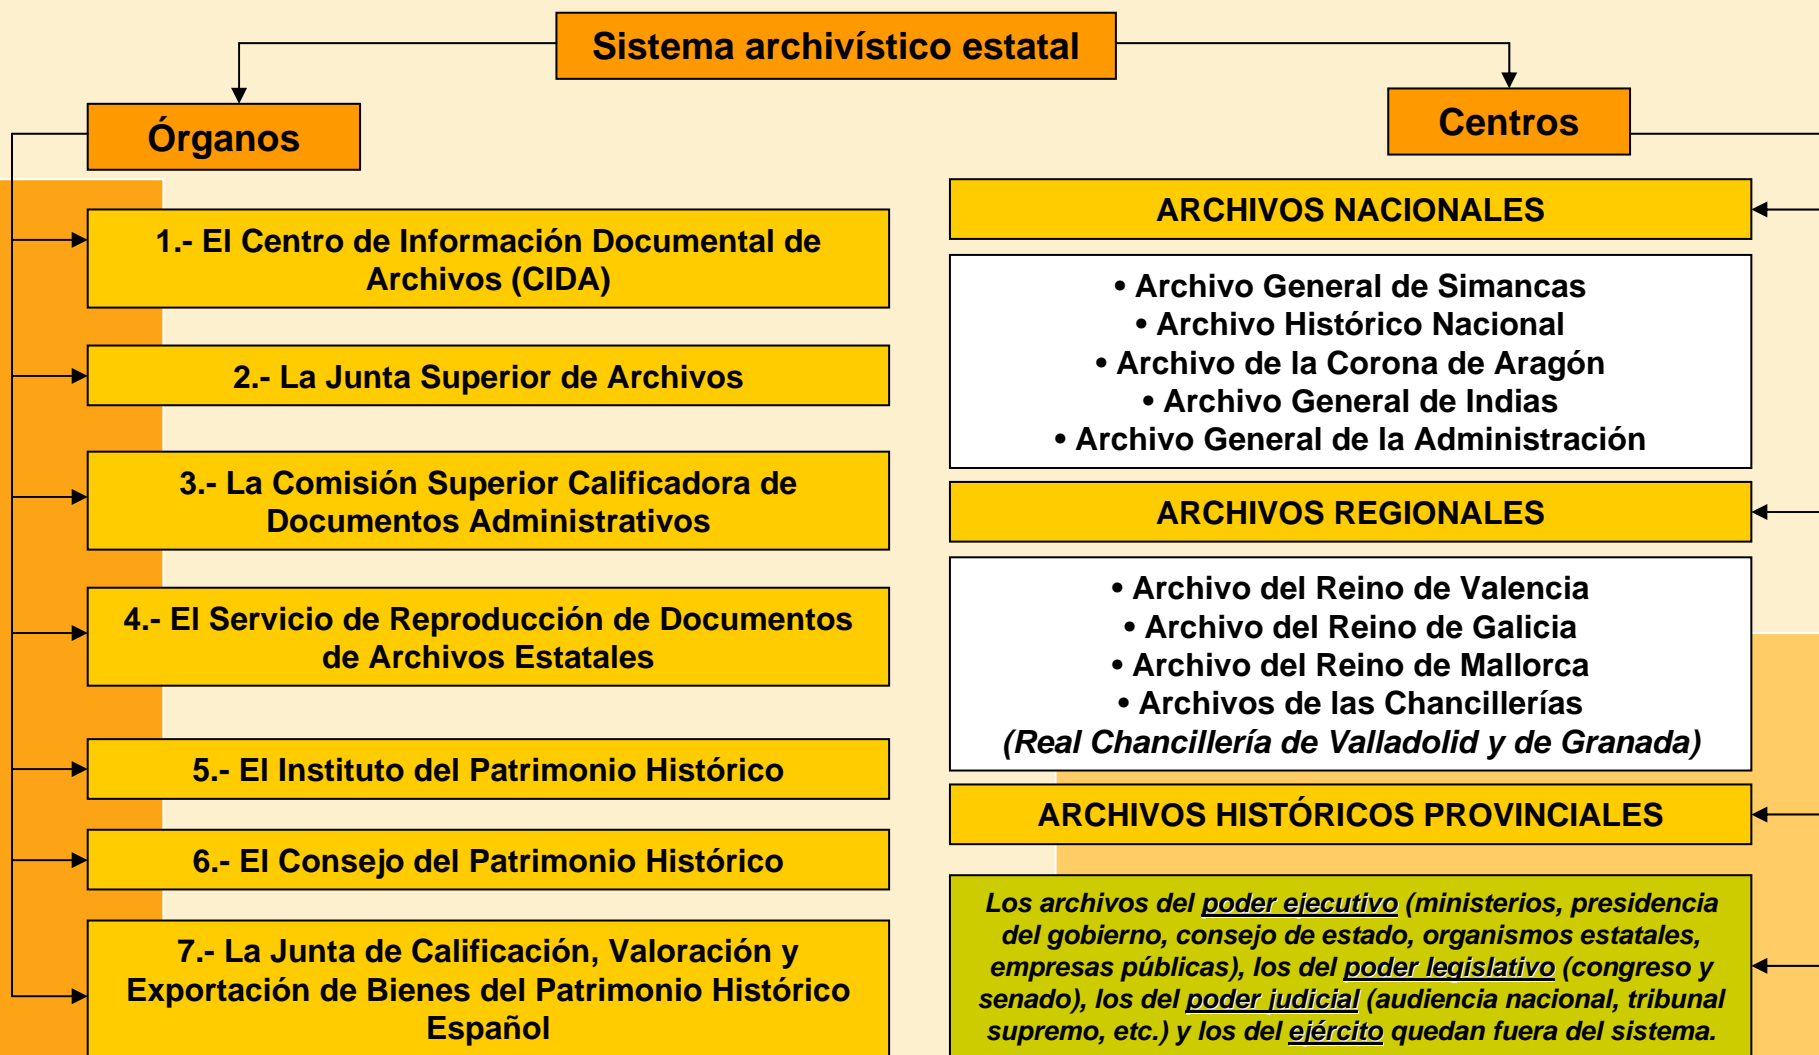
Sistema archivístico estatal

Órganos

Centros

1.- El Centro de Información Documental de Archivos (CIDA)

2.- La Junta Superior de Archivos

3.- La Comisión Superior Calificadora de Documentos Administrativos

4.- El Servicio de Reproducción de Documentos de Archivos Estatales

5.- El Instituto del Patrimonio Histórico

6.- El Consejo del Patrimonio Histórico

7.- La Junta de Calificación, Valoración y Exportación de Bienes del Patrimonio Histórico Español

ARCHIVOS NACIONALES

• Archivo General de Simancas
• Archivo Histórico Nacional
• Archivo de la Corona de Aragón
• Archivo General de Indias
• Archivo General de la Administración

ARCHIVOS REGIONALES

• Archivo del Reino de Valencia
• Archivo del Reino de Galicia
• Archivo del Reino de Mallorca
• Archivos de las Chancillerías
(Real Chancillería de Valladolid y de Granada)

ARCHIVOS HISTÓRICOS PROVINCIALES

Los archivos del poder ejecutivo (ministerios, presidencia del gobierno, consejo de estado, organismos estatales, empresas públicas), los del poder legislativo (congreso y senado), los del poder judicial (audiencia nacional, tribunal supremo, etc.) y los del ejército quedan fuera del sistema.